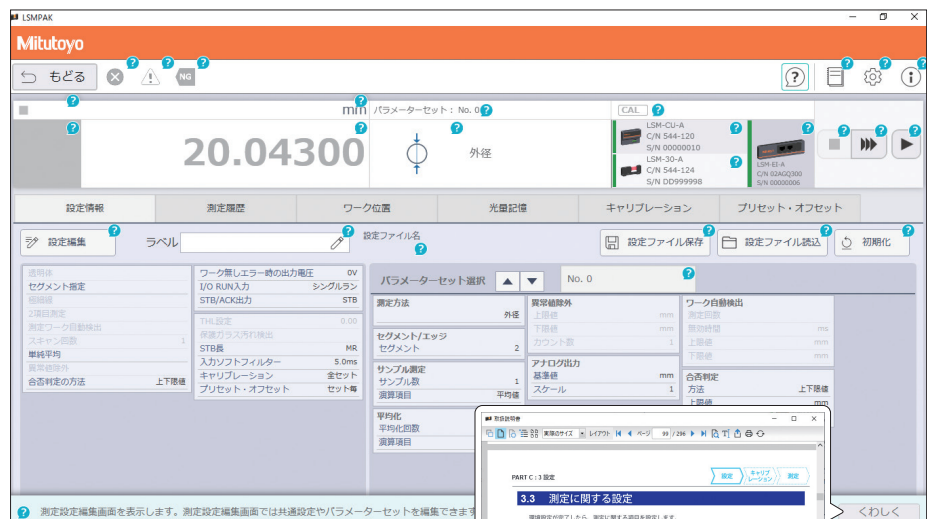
LSMPAK

Mitutoyo

もどる

NG

mm パラメーターセット：No. 0

20.04300

外径

CAL

LSM-CU-A
C/N 544-120
S/N 00000010

LSM-30-A
C/N 544-124
S/N DD999998

LSM-EI-A
C/N 02AGQ300
S/N 00000006

設定情報 | 測定履歴 | ワーク位置 | 光量記憶 | キャリブレーション | プリセット・オフセット

設定編集

ラベル

設定ファイル名

設定ファイル保存

設定ファイル読込

初期化

透明体
セグメント指定
個数
2項目測定
測定ワーク自動検出
スキャン回数 1
単純平均
異常値除外
合否判定の方法 上下限値

ワーク無しエラー時の出力電圧 0V
I/O RUN入力 シングルラン
STB/ACK出力 STB
THL設定 0.00
保護ガラス汚れ検出
STB長 MR
入力ソフトフィルター 5.0ms
キャリブレーション 全セット
プリセット・オフセット セット毎

パラメーターセット選択

No. 0

測定方法
外径

セグメント/エッジ
セグメント 2

サンプル測定
サンプル数 1
演算項目 平均値

平均化
平均化回数
演算項目

異常値除外
上限値 mm
下限値 mm
カウント数 1

アナログ出力
基準値 mm
スケール 1

ワーク自動検出
測定回数
無効時間 ms
上限値 mm
下限値 mm

合否判定
方法 上下限値
上限値 mm

取扱説明書

実際のサイズ レイアウト ページ 99 / 296

PART C : 3 設定

設定 キャリブレーション 測定

3.3 測定に関する設定

環境設定が完了したら、測定に関する項目を設定します。

測定設定編集画面を表示します。測定設定編集画面では共通設定やパラメーターセットを編集できます

くわしく